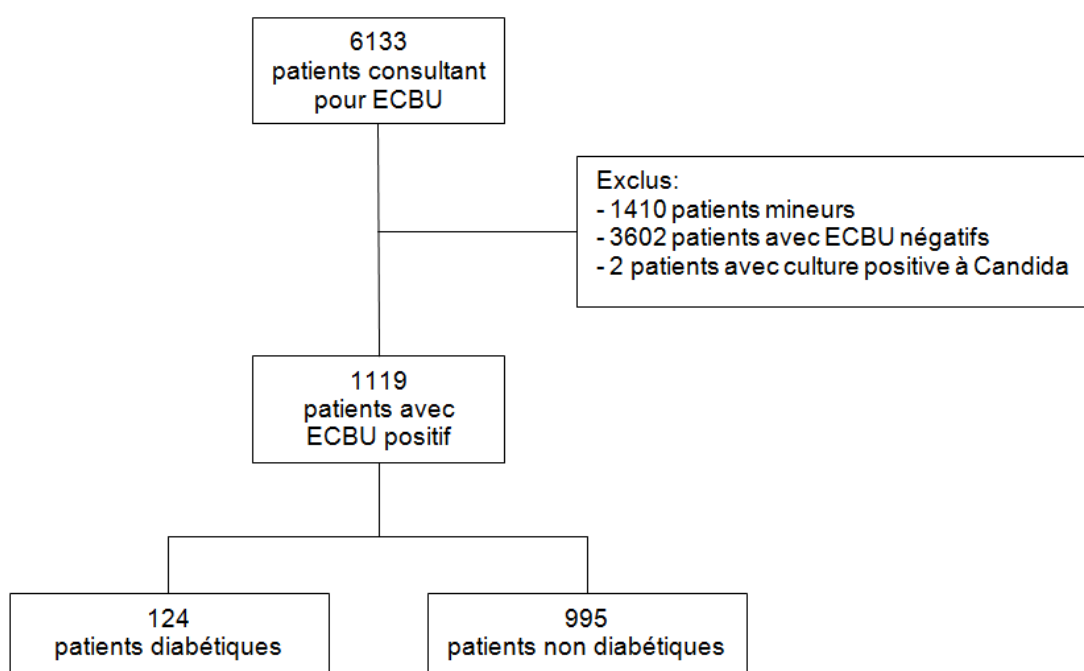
6133
patients consultant pour ECBU

Exclus:
- 1410 patients mineurs
- 3602 patients avec ECBU négatifs
- 2 patients avec culture positive à Candida

1119
patients avec ECBU positif

124
patients diabétiques

995
patients non diabétiques